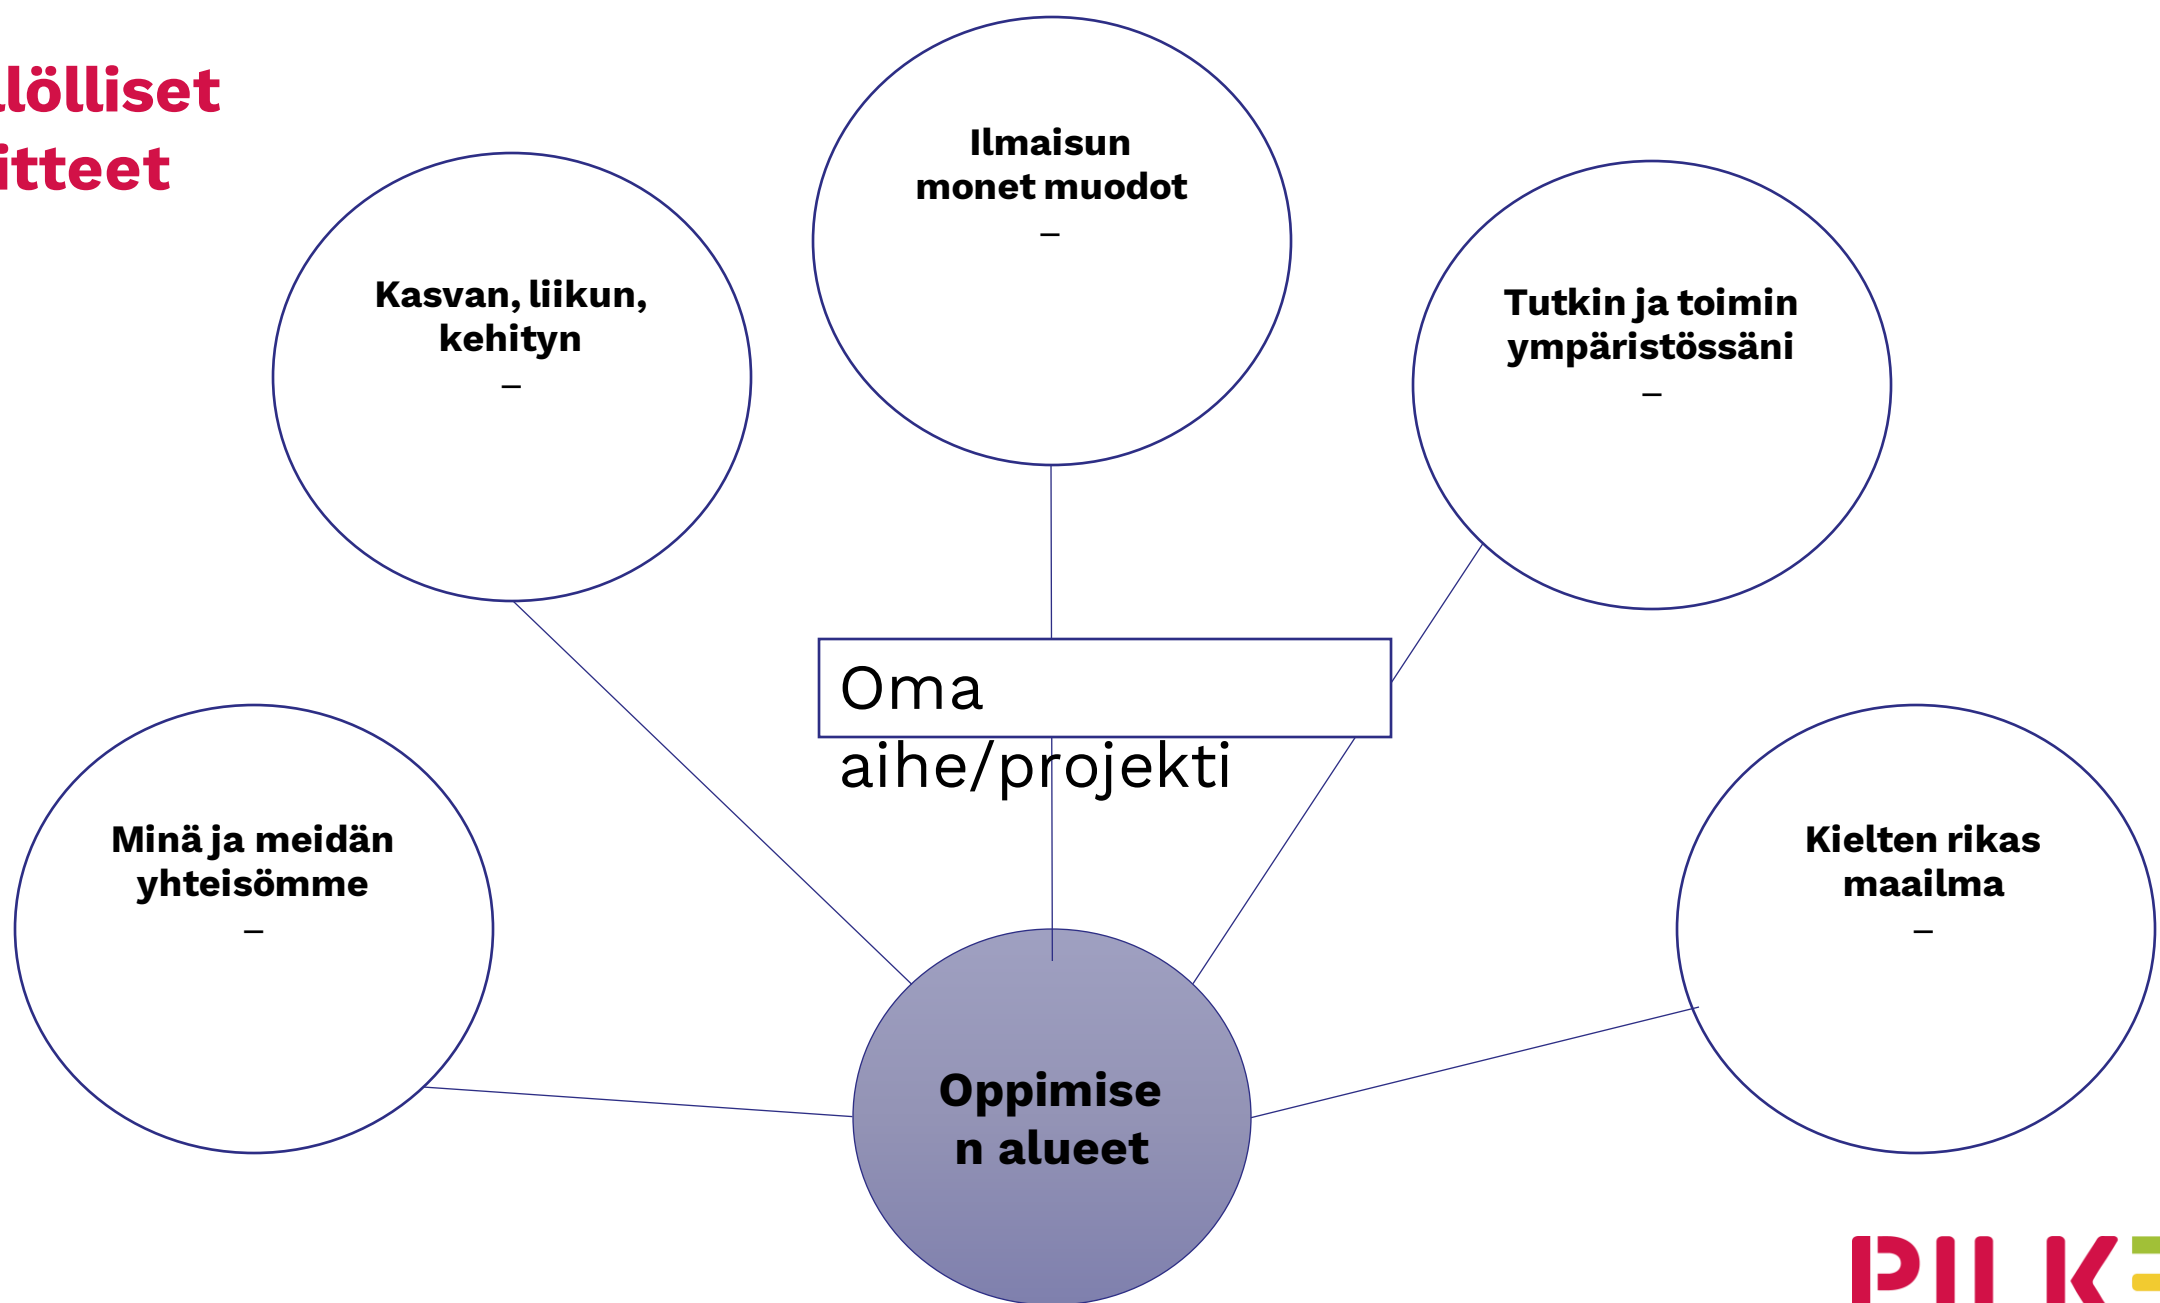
llölliset
itteet

Ilmaisun monet muodot
–

Kasvan, liikun, kehityn
–

Tutkin ja toimin ympäristössäni
–

Oma aihe/projekti

Minä ja meidän yhteisömme
–

Kielten rikas maailma
–

Oppimisen alueet

PII K